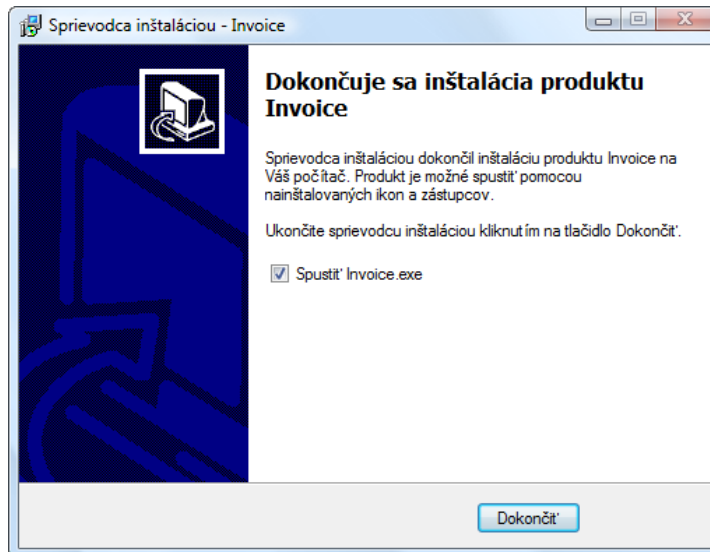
Sprievodca inštaláciou - Invoice

Dokončuje sa inštalácia produktu Invoice

Sprievodca inštaláciou dokončil inštaláciu produktu Invoice na Váš počítač. Produkt je možné spustiť pomocou nainštalovaných ikon a zástupcov.

Ukončite sprievodcu inštaláciou kliknutím na tlačidlo Dokončiť.

Spustiť Invoice.exe

Dokončiť